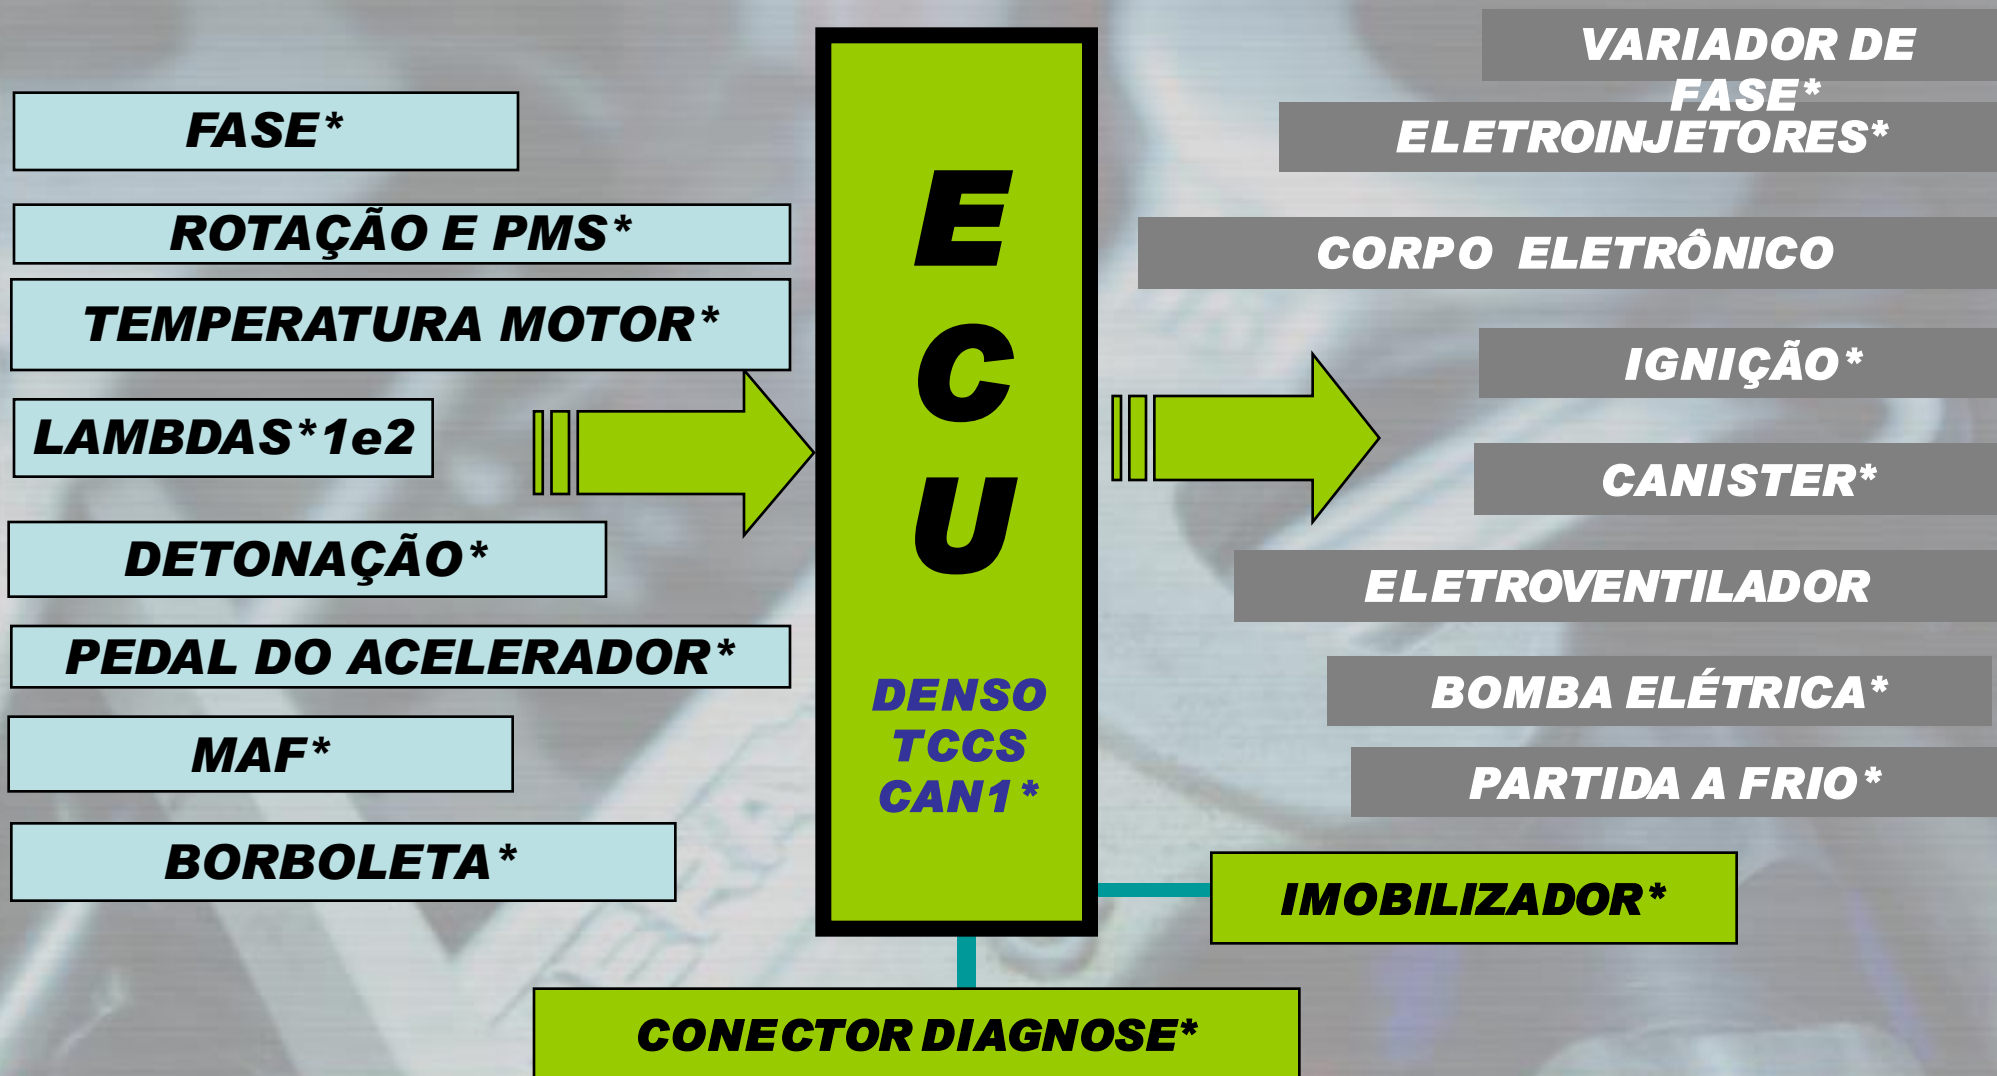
FASE*

ROTAÇÃO E PMS*

TEMPERATURA MOTOR*

LAMBDAS*1e2

DETONAÇÃO*

PEDAL DO ACELERADOR*

MAF*

BORBOLETA*

E
C
U

DENSO
TCCS
CAN1*

VARIADOR DE FASE*

ELETROINJETORES*

CORPO ELETRÔNICO

IGNIÇÃO*

CANISTER*

ELETROVENTILADOR

BOMBA ELÉTRICA*

PARTIDA A FRIO*

IMOBILIZADOR*

CONECTOR DIAGNOSE*